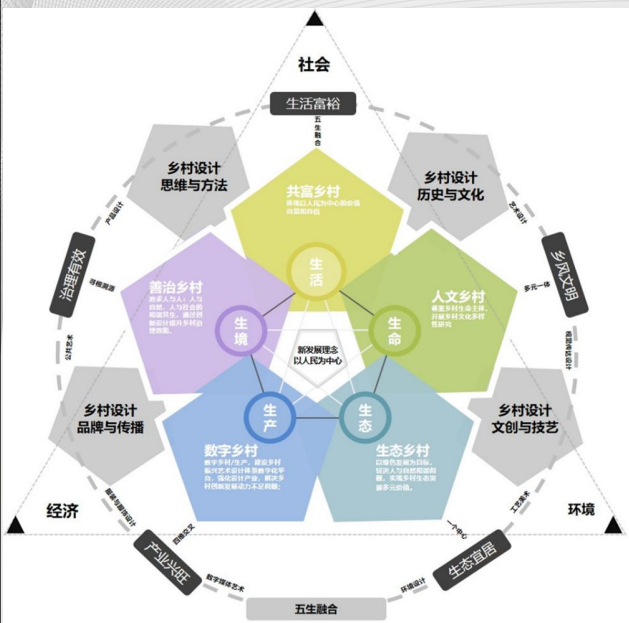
社会

生活富裕

五生融合

乡村设计
思维与方法

共富乡村
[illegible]

乡村设计
历史与文化

艺术设计

治理有效

产品设计

乡风文明

善治乡村
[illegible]

生活

人文乡村
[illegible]

寻根溯源

多元一体

生境

新发展理念
以人民为中心

生命

公共艺术

视觉传达设计

乡村设计
品牌与传播

生产

生态

乡村设计
文创与技艺

数字乡村
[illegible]

生态乡村
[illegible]

经济

环境

品牌与视觉设计

工艺美术

一个中心

产业兴旺

百姓交叉

生态宜居

数字媒体艺术

环境设计

五生融合